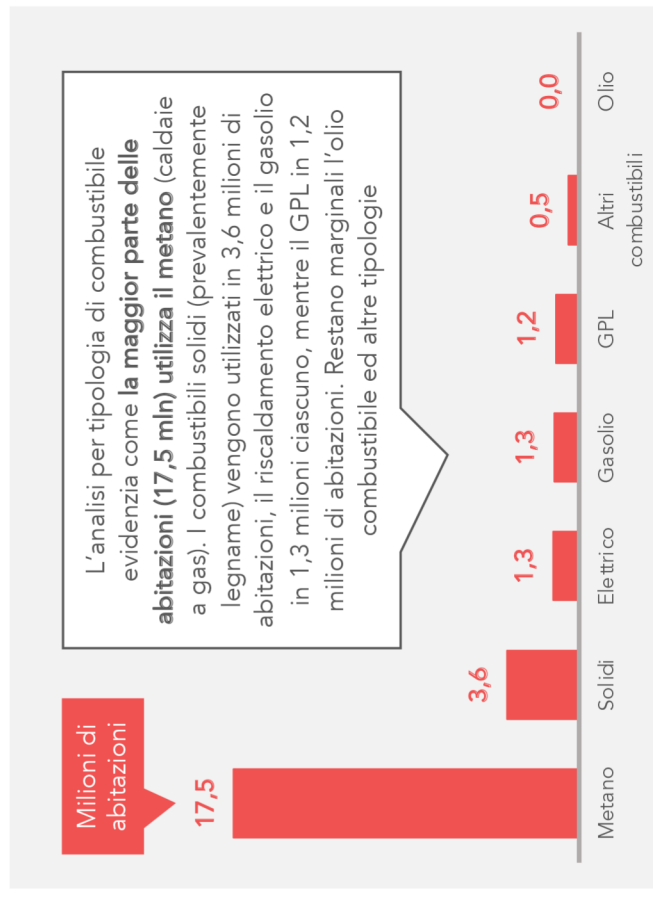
Milioni di abitazioni

L'analisi per tipologia di combustibile evidenzia come **la maggior parte delle abitazioni (17,5 mln) utilizza il metano** (caldaie a gas). I combustibili solidi (prevalentemente legname) vengono utilizzati in 3,6 milioni di abitazioni, il riscaldamento elettrico e il gasolio in 1,3 milioni ciascuno, mentre il GPL in 1,2 milioni di abitazioni. Restano marginali l'olio combustibile ed altre tipologie

| Metano | Solidi | Elettrico | Gasolio | GPL | Altri combustibili | Olio |
|---|---|---|---|---|---|---|
| 17,5 | 3,6 | 1,3 | 1,3 | 1,2 | 0,5 | 0,0 |